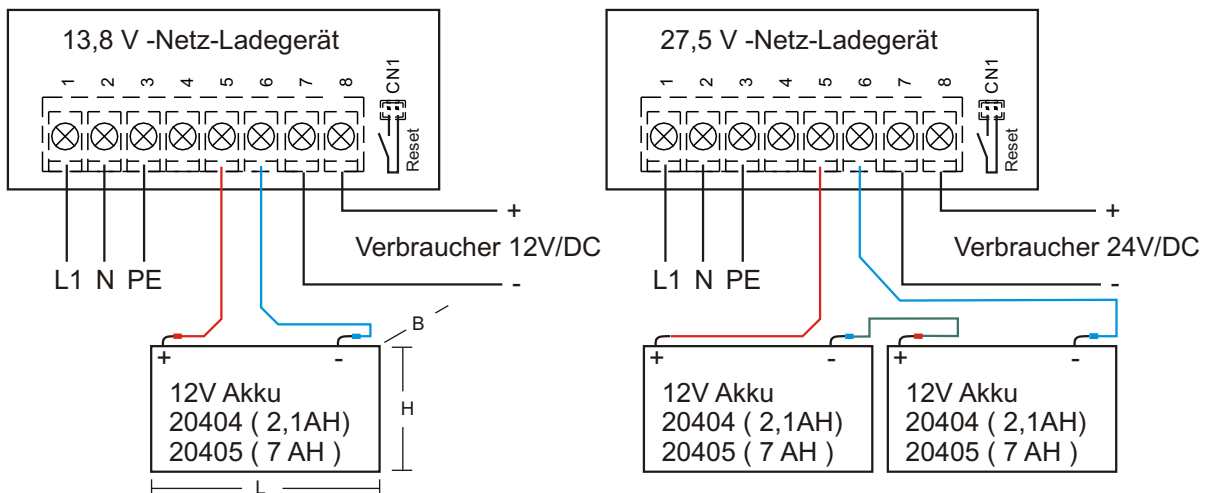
13,8 V -Netz-Ladegerät

1 2 3 4 5 6 7 8 CN1 Reset

L1 N PE

+

Verbraucher 12V/DC

-

B

+ -

12V Akku
20404 ( 2,1AH)
20405 ( 7 AH )

H

L

27,5 V -Netz-Ladegerät

1 2 3 4 5 6 7 8 CN1 Reset

L1 N PE

+

Verbraucher 24V/DC

-

+ -

12V Akku
20404 ( 2,1AH)
20405 ( 7 AH )

+ -

12V Akku
20404 ( 2,1AH)
20405 ( 7 AH )